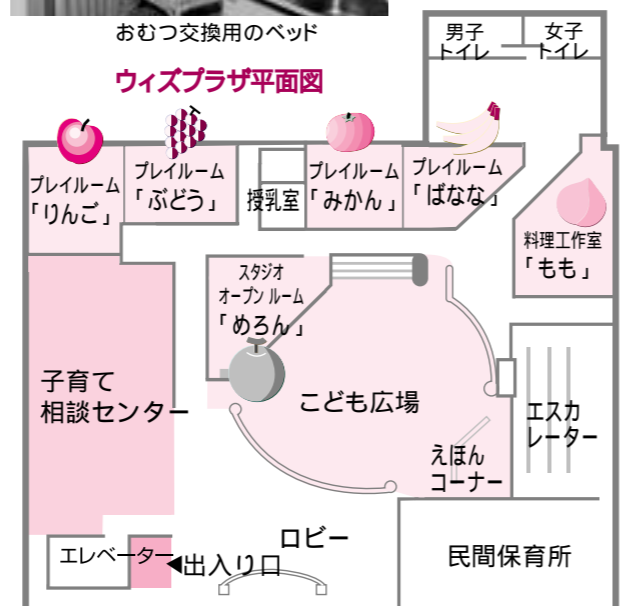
おむつ交換用のベッド

ウィズプラザ平面図

男子トイレ

女子トイレ

プレイルーム「りんご」

プレイルーム「ぶどう」

授乳室

プレイルーム「みかん」

プレイルーム「ばなな」

料理工作室「もも」

スタジオ
オープンルーム
「めろん」

子育て相談センター

こども広場

エスカレーター

えほんコーナー

エレベーター

◀出入り口

ロビー

民間保育所